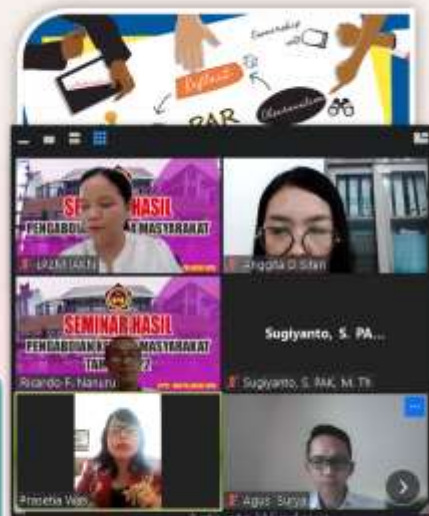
Ownership

Reflect

Observation

PAR

SE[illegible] HASIL

PENGABDIAN K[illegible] MASYARAKAT

LPPM IAKN

Anggita D Sitan

SEMINAR HASIL

PENGABDIAN K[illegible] MASYARAKAT

TAH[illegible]2

Ricardo F. Nanuru

Sugiyanto, S. PA...

Sugiyanto, S.PAK, M.Th

Priscella Vajs

Agus Surya